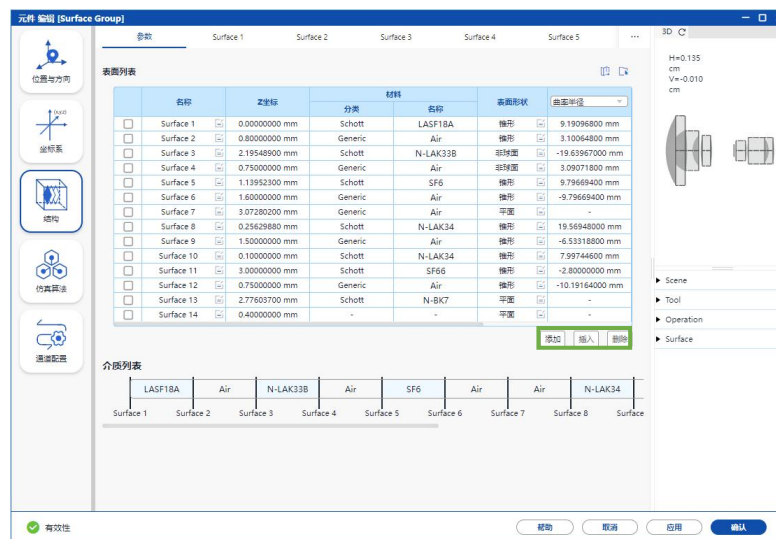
元件 编辑 [Surface Group]

位置与方向

坐标系

结构

仿真算法

通道配置

参数 Surface 1 Surface 2 Surface 3 Surface 4 Surface 5 ···

表面列表

| | 名称 | Z坐标 | 材料 分类 | 材料 名称 | 表面形状 | 曲率半径 |
|---|---|---|---|---|---|---|
| ☐ | Surface 1 | 0.00000000 mm | Schott | LASF18A | 锥形 | 9.19096800 mm |
| ☐ | Surface 2 | 0.80000000 mm | Generic | Air | 锥形 | 3.10064800 mm |
| ☐ | Surface 3 | 2.19548900 mm | Schott | N-LAK33B | 非球面 | -19.63967000 mm |
| ☐ | Surface 4 | 0.75000000 mm | Generic | Air | 非球面 | 3.09071800 mm |
| ☐ | Surface 5 | 1.13952300 mm | Schott | SF6 | 锥形 | 9.79669400 mm |
| ☐ | Surface 6 | 1.60000000 mm | Generic | Air | 锥形 | -9.79669400 mm |
| ☐ | Surface 7 | 3.07280200 mm | Generic | Air | 平面 | - |
| ☐ | Surface 8 | 0.25629880 mm | Schott | N-LAK34 | 锥形 | 19.56948000 mm |
| ☐ | Surface 9 | 1.50000000 mm | Generic | Air | 锥形 | -6.53318800 mm |
| ☐ | Surface 10 | 0.10000000 mm | Schott | N-LAK34 | 锥形 | 7.99744600 mm |
| ☐ | Surface 11 | 3.00000000 mm | Schott | SF66 | 锥形 | -2.80000000 mm |
| ☐ | Surface 12 | 0.75000000 mm | Generic | Air | 锥形 | -10.19164000 mm |
| ☐ | Surface 13 | 2.77603700 mm | Schott | N-BK7 | 平面 | - |
| ☐ | Surface 14 | 0.40000000 mm | - | - | 平面 | - |

添加 插入 删除

介质列表

LASF18A Air N-LAK33B Air SF6 Air Air N-LAK34

Surface 1 Surface 2 Surface 3 Surface 4 Surface 5 Surface 6 Surface 7 Surface 8 Surface

3D

H=0.135 cm
V=-0.010 cm

▶ Scene
▶ Tool
▶ Operation
▶ Surface

有效性

帮助 取消 应用 确认